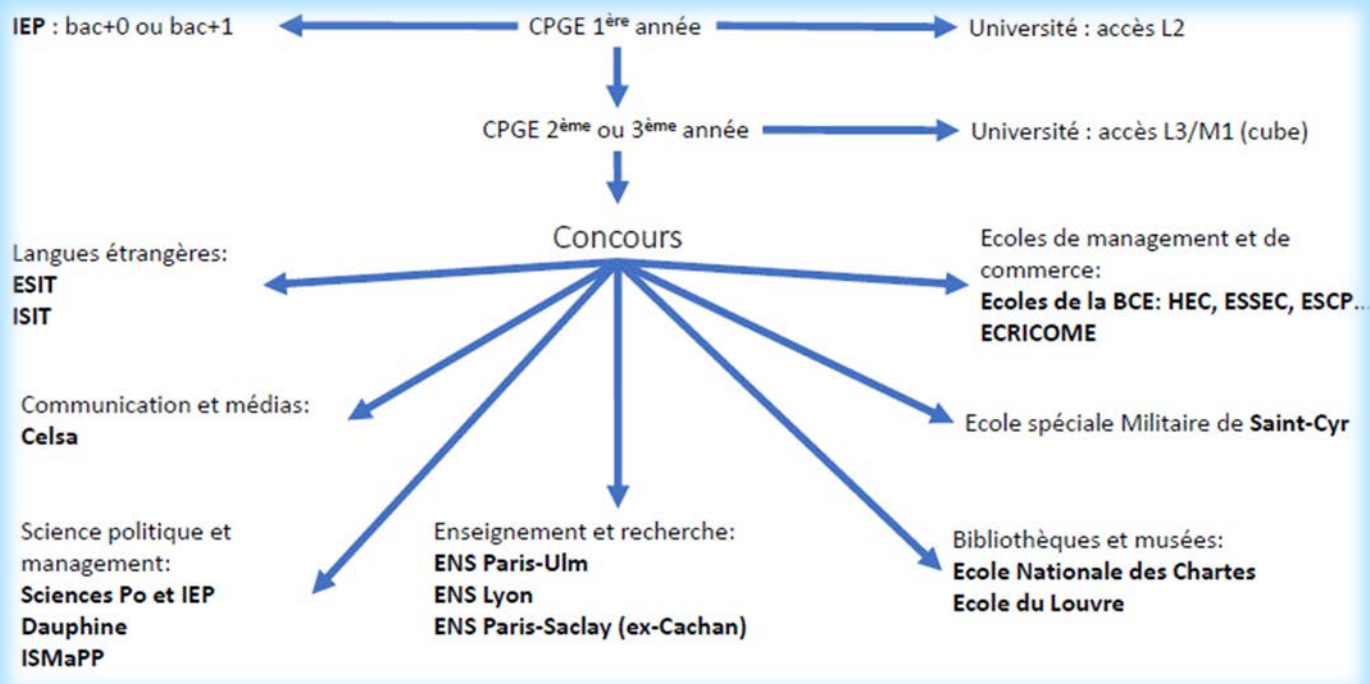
IEP : bac+0 ou bac+1

CPGE 1$^{ère}$ année

Université : accès L2

CPGE 2$^{ème}$ ou 3$^{ème}$ année

Université : accès L3/M1 (cube)

Concours

Langues étrangères:
ESIT
ISIT

Ecoles de management et de commerce:
Ecoles de la BCE: HEC, ESSEC, ESCP…
ECRICOME

Communication et médias:
Celsa

Ecole spéciale Militaire de Saint-Cyr

Science politique et management:
Sciences Po et IEP
Dauphine
ISMaPP

Enseignement et recherche:
ENS Paris-Ulm
ENS Lyon
ENS Paris-Saclay (ex-Cachan)

Bibliothèques et musées:
Ecole Nationale des Chartes
Ecole du Louvre